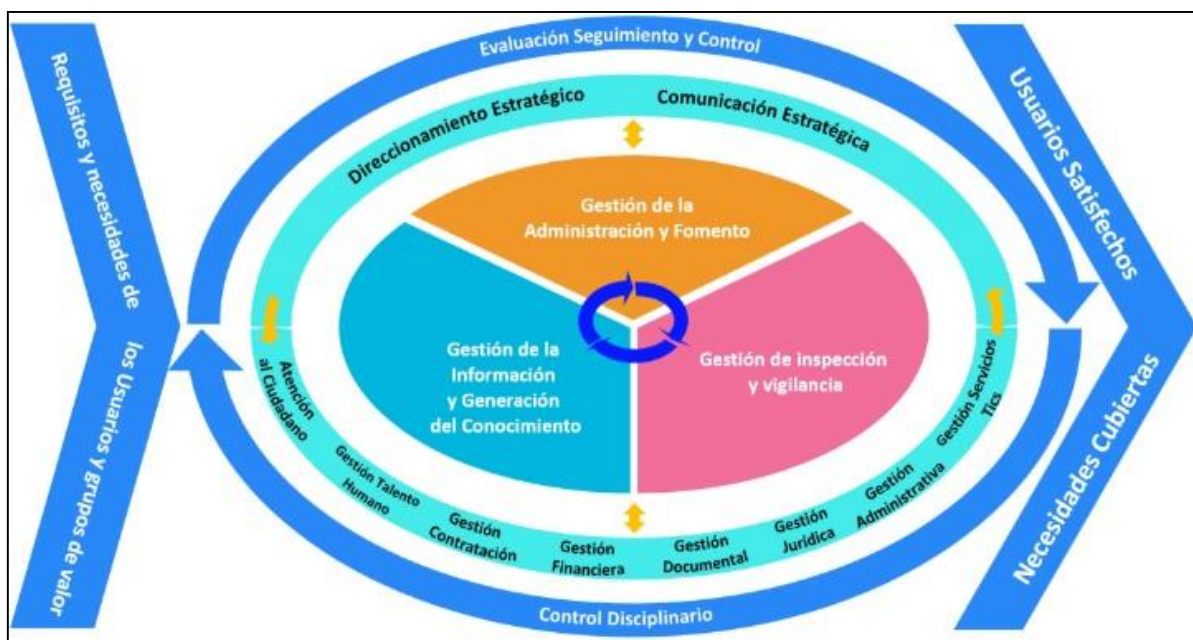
Requisitos y necesidades de los Usuarios y grupos de valor

Evaluación Seguimiento y Control

Direccionamiento Estratégico

Comunicación Estratégica

Gestión de la Administración y Fomento

Gestión de la Información y Generación del Conocimiento

Gestión de inspección y vigilancia

Atención al Ciudadano

Gestión Talento Humano

Gestión Contratación

Gestión Financiera

Gestión Documental

Gestión Jurídica

Gestión Administrativa

Gestión Servicios Tics

Control Disciplinario

Usuarios Satisfechos

Necesidades Cubiertas